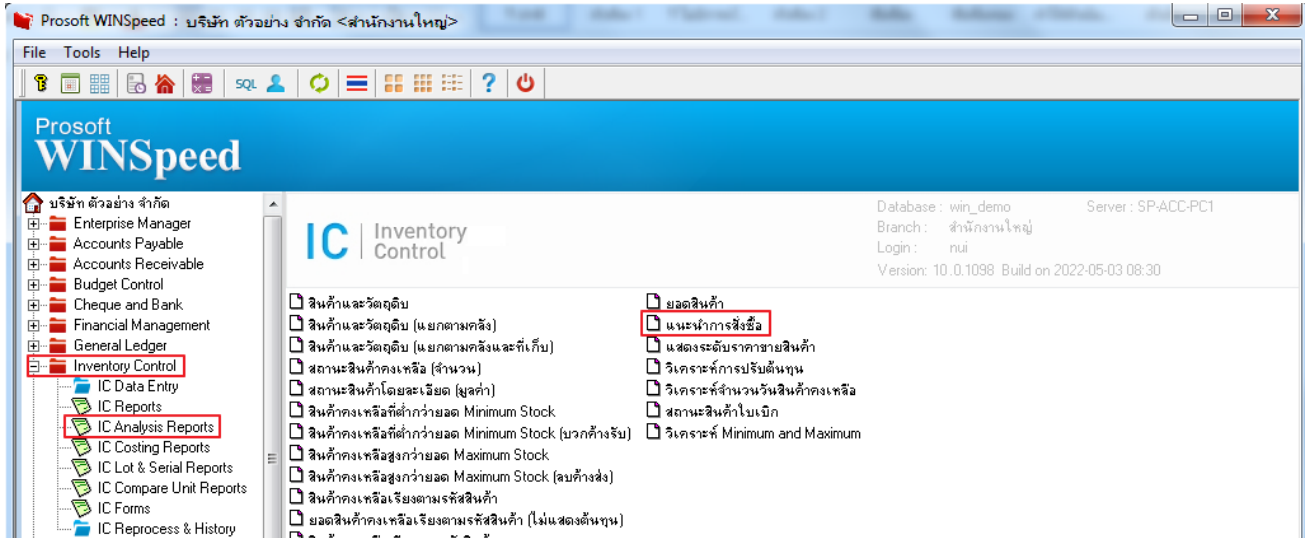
Prosoft WINSpeed : บริษัท ตัวอย่าง จำกัด <สำนักงานใหญ่>

File Tools Help

SQL

Prosoft
WINSpeed

บริษัท ตัวอย่าง จำกัด
Enterprise Manager
Accounts Payable
Accounts Receivable
Budget Control
Cheque and Bank
Financial Management
General Ledger
Inventory Control
IC Data Entry
IC Reports
IC Analysis Reports
IC Costing Reports
IC Lot & Serial Reports
IC Compare Unit Reports
IC Forms
IC Reprocess & History

IC | Inventory Control

Database : win_demo
Server : SP-ACC-PC1
Branch : สำนักงานใหญ่
Login : nui
Version: 10.0.1098 Build on 2022-05-03 08:30

สินค้าและวัตถุดิบ
สินค้าและวัตถุดิบ (แยกตามคลัง)
สินค้าและวัตถุดิบ (แยกตามคลังและที่เก็บ)
สถานะสินค้าคงเหลือ (จำนวน)
สถานะสินค้าโดยละเอียด (มูลค่า)
สินค้าคงเหลือที่ต่ำกว่ายอด Minimum Stock
สินค้าคงเหลือที่ต่ำกว่ายอด Minimum Stock (บวกค้างรับ)
สินค้าคงเหลือสูงกว่ายอด Maximum Stock
สินค้าคงเหลือสูงกว่ายอด Maximum Stock (ลบค้างส่ง)
สินค้าคงเหลือเรียงตามรหัสสินค้า
ยอดสินค้าคงเหลือเรียงตามรหัสสินค้า (ไม่แสดงต้นทุน)

ยอดสินค้า
แนะนำการสั่งซื้อ
แสดงระดับราคาขายสินค้า
วิเคราะห์การปรับต้นทุน
วิเคราะห์จำนวนวันสินค้าคงเหลือ
สถานะสินค้าใบเบิก
วิเคราะห์ Minimum and Maximum